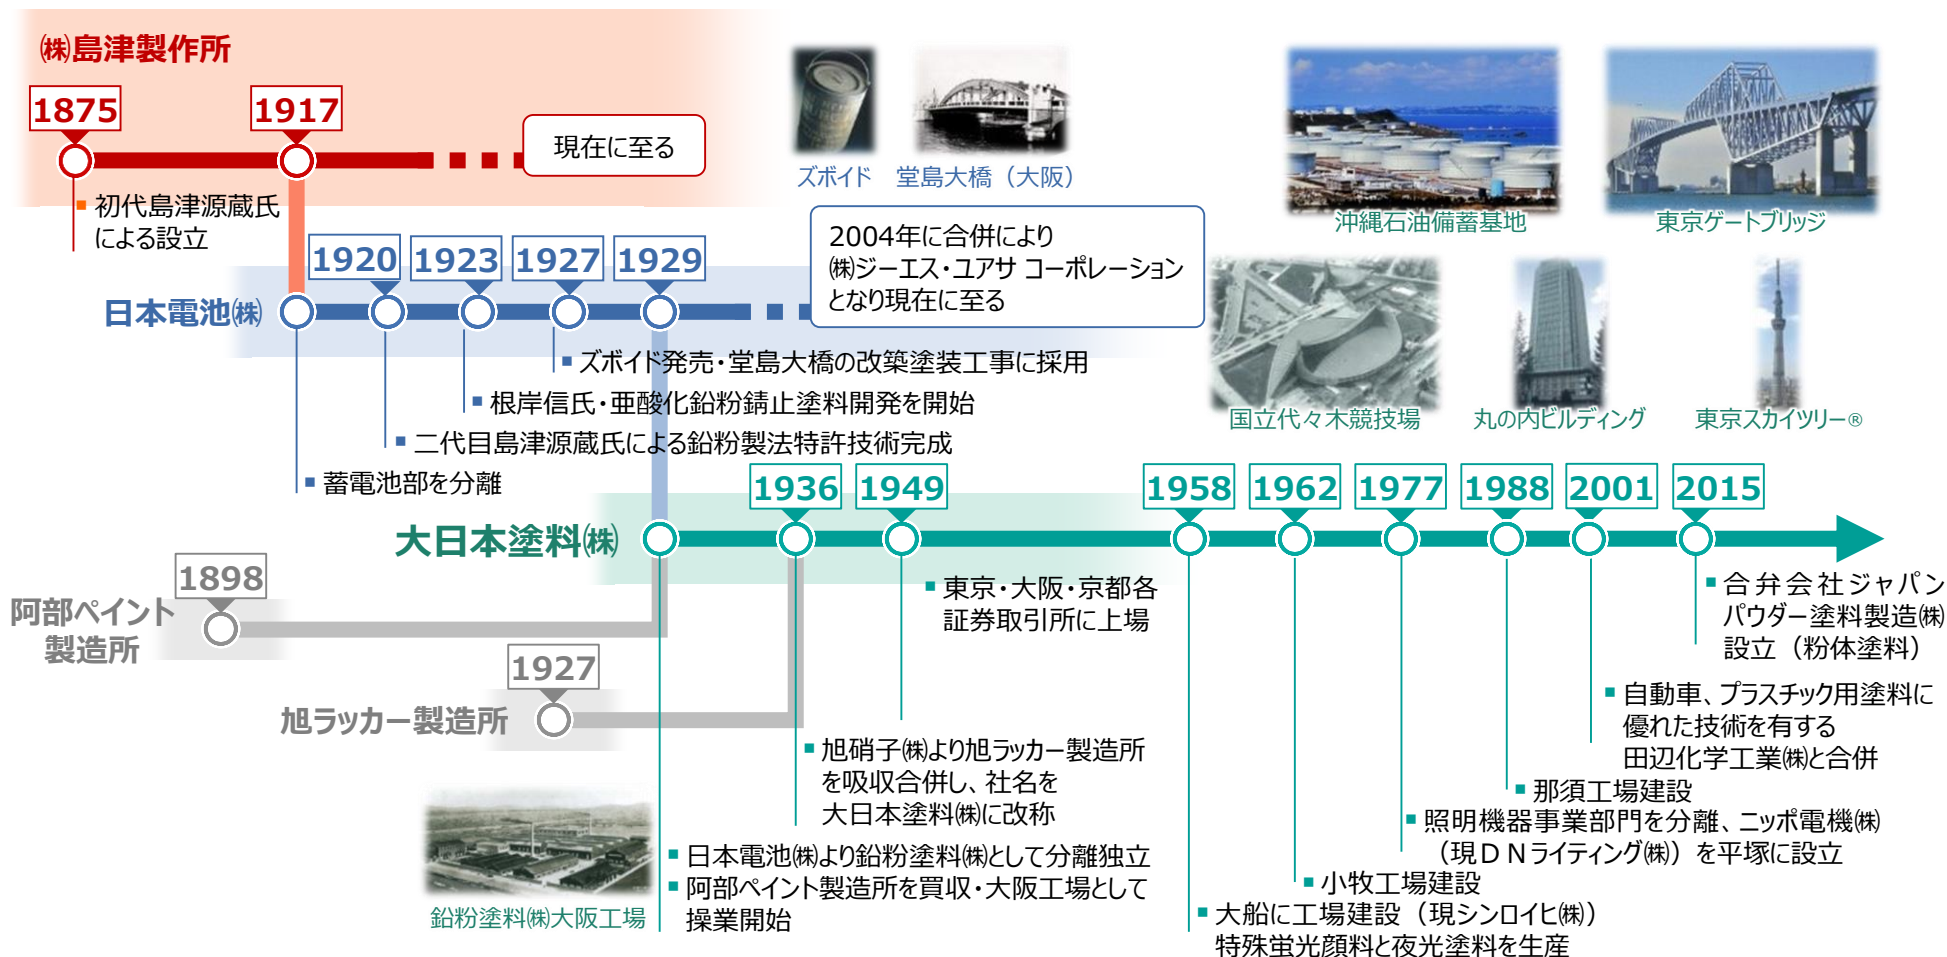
㈱島津製作所

1875

1917

現在に至る

初代島津源蔵氏による設立

ズボイド　堂島大橋（大阪）

沖縄石油備蓄基地

東京ゲートブリッジ

2004年に合併により㈱ジーエス・ユアサ コーポレーションとなり現在に至る

1920　1923　1927　1929

日本電池㈱

ズボイド発売・堂島大橋の改築塗装工事に採用

根岸信氏・亜酸化鉛粉錆止塗料開発を開始

二代目島津源蔵氏による鉛粉製法特許技術完成

蓄電池部を分離

国立代々木競技場　丸の内ビルディング　東京スカイツリー®

1936　1949　1958　1962　1977　1988　2001　2015

大日本塗料㈱

1898

阿部ペイント製造所

東京・大阪・京都各証券取引所に上場

合弁会社ジャパンパウダー塗料製造㈱設立（粉体塗料）

1927

旭ラッカー製造所

自動車、プラスチック用塗料に優れた技術を有する田辺化学工業㈱と合併

旭硝子㈱より旭ラッカー製造所を吸収合併し、社名を大日本塗料㈱に改称

那須工場建設

照明機器事業部門を分離、ニッポ電機㈱（現ＤＮライティング㈱）を平塚に設立

日本電池㈱より鉛粉塗料㈱として分離独立

阿部ペイント製造所を買収・大阪工場として操業開始

小牧工場建設

鉛粉塗料㈱大阪工場

大船に工場建設（現シンロイヒ㈱）特殊蛍光顔料と夜光塗料を生産